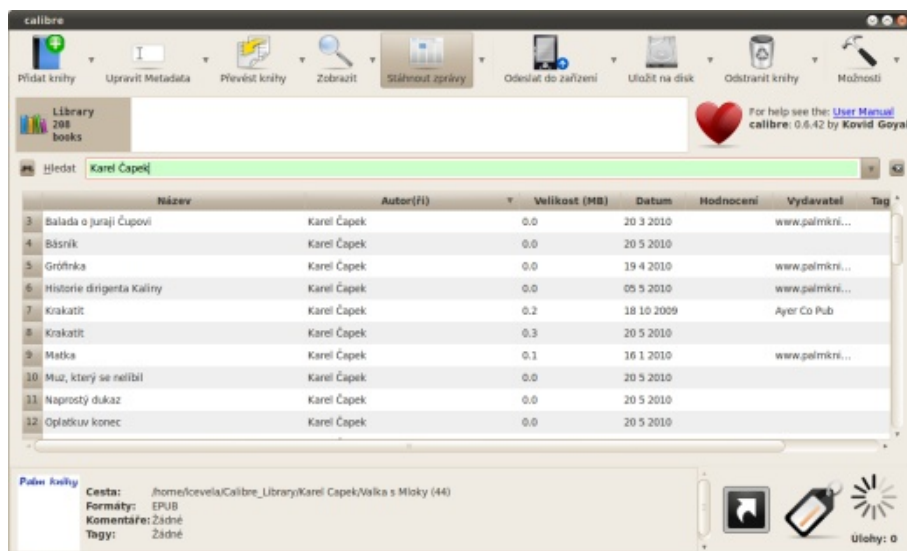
calibre

Přidat knihy
Upravit Metadata
Převést knihy
Zobrazit
Stáhnout zprávy
Odeslat do zařízení
Uložit na disk
Odstranit knihy
Možnosti

Library
208
books

For help see the: User Manual
calibre: 0.6.42 by Kovid Goyal

Hledat Karel Čapek

| | Název | Autor(ři) | Velikost (MB) | Datum | Hodnocení | Vydavatel | Tag |
|---|---|---|---|---|---|---|---|
| 3 | Balada o Juraji Čupovi | Karel Čapek | 0.0 | 20 3 2010 | | www.palmkni... | |
| 4 | Básník | Karel Čapek | 0.0 | 20 5 2010 | | | |
| 5 | Gröfinka | Karel Čapek | 0.0 | 19 4 2010 | | www.palmkni... | |
| 6 | Historie dirigenta Kaliny | Karel Čapek | 0.0 | 05 5 2010 | | www.palmkni... | |
| 7 | Krakatit | Karel Čapek | 0.2 | 18 10 2009 | | Ayer Co Pub | |
| 8 | Krakatit | Karel Čapek | 0.3 | 20 5 2010 | | | |
| 9 | Matka | Karel Čapek | 0.1 | 16 1 2010 | | www.palmkni... | |
| 10 | Muz, ktery se nelibil | Karel Čapek | 0.0 | 20 5 2010 | | | |
| 11 | Naprosty dukaz | Karel Čapek | 0.0 | 20 5 2010 | | | |
| 12 | Oplatkuv konec | Karel Čapek | 0.0 | 20 5 2010 | | | |

Palm knihy
Cesta: /home/lcevela/Calibre_Library/Karel Capek/Valka s Mloky (44)
Formáty: EPUB
Komentáře: Žádné
Tagy: Žádné

Úlohy: 0